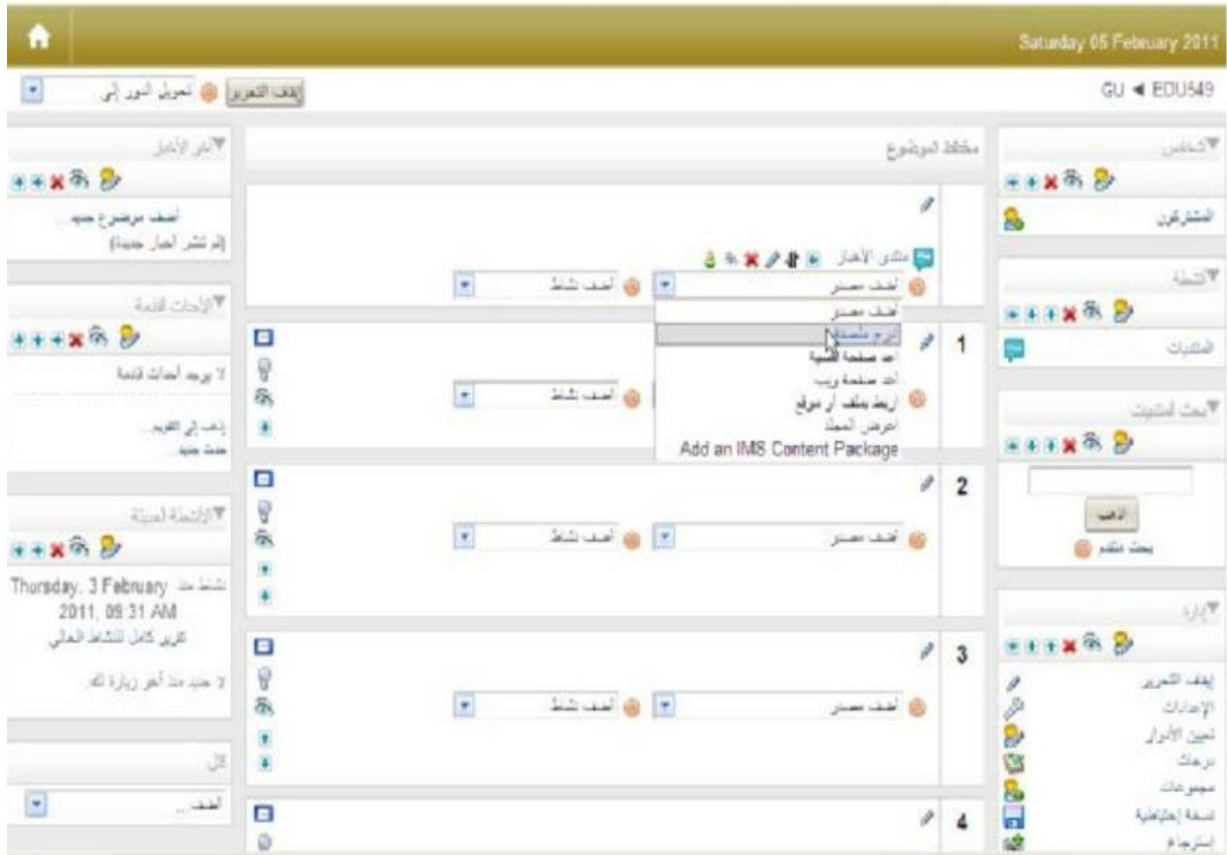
Saturday 05 February 2011

GU ◄ EDU549

إيقاف التحرير | تحويل الدور إلى

الأشخاص
المشاركون

الأنشطة
المنتديات

بحث المنتديات
اذهب
بحث متقدم

إدارة
إيقاف التحرير
الإعدادات
تعيين الأدوار
درجات
مجموعات
نسخة إحتياطية
إسترجاع

مخطط الموضوع

منتدى الأخبار
أضف مصدر
أضف نشاط

أضف مصدر
أدرج ملصقاً
أنشئ صفحة نصية
أنشئ صفحة ويب
اربط بملف أو موقع
اعرض المجلد
Add an IMS Content Package

1
أضف نشاط

2
أضف مصدر
أضف نشاط

3
أضف مصدر
أضف نشاط

4

آخر الأخبار
أضف موضوع جديد...
(لم تنشر أخبار جديدة)

الأحداث القادمة
لا يوجد أحداث قادمة
إذهب إلى التقويم...
حدث جديد

الأنشطة الحديثة
نشاط منذ Thursday, 3 February 2011, 09:31 AM
تقرير كامل للنشاط الحالي
لا جديد منذ آخر زيارة لك

أضف...